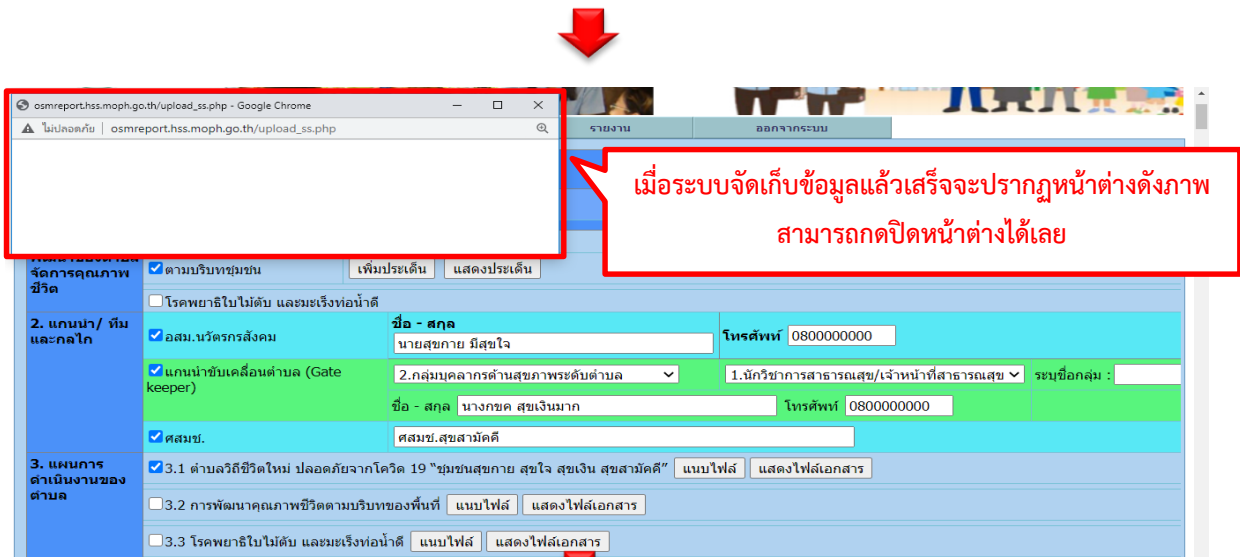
osmreport.hss.moph.go.th/upload_ss.php - Google Chrome

ไม่ปลอดภัย | osmreport.hss.moph.go.th/upload_ss.php

รายงาน

ออกจากระบบ

เมื่อระบบจัดเก็บข้อมูลแล้วเสร็จจะปรากฏหน้าต่างดังภาพ สามารถกดปิดหน้าต่างได้เลย

จัดการคุณภาพชีวิต

ตามบริบทชุมชน เพิ่มประเด็น แสดงประเด็น

โรคพยาธิใบไม้ตับ และมะเร็งท่อน้ำดี

2. แกนนำ/ ทีม และกลไก

อสม.นวัตกรสังคม

ชื่อ - สกุล

นายสุขกาย มีสุขใจ

โทรศัพท์ 0800000000

แกนนำขับเคลื่อนตำบล (Gate keeper)

2.กลุ่มบุคลากรด้านสุขภาพระดับตำบล

1.นักวิชาการสาธารณสุข/เจ้าหน้าที่สาธารณสุข

ระบุชื่อกลุ่ม :

ชื่อ - สกุล นางกขค สุขเงินมาก โทรศัพท์ 0800000000

ศสมช.

ศสมช.สุขสามัคคี

3. แผนการดำเนินงานของตำบล

3.1 ตำบลวิถีชีวิตใหม่ ปลอดภัยจากโควิด 19 "ชุมชนสุขกาย สุขใจ สุขเงิน สุขสามัคคี" แนบไฟล์ แสดงไฟล์เอกสาร

3.2 การพัฒนาคุณภาพชีวิตตามบริบทของพื้นที่ แนบไฟล์ แสดงไฟล์เอกสาร

3.3 โรคพยาธิใบไม้ตับ และมะเร็งท่อน้ำดี แนบไฟล์ แสดงไฟล์เอกสาร